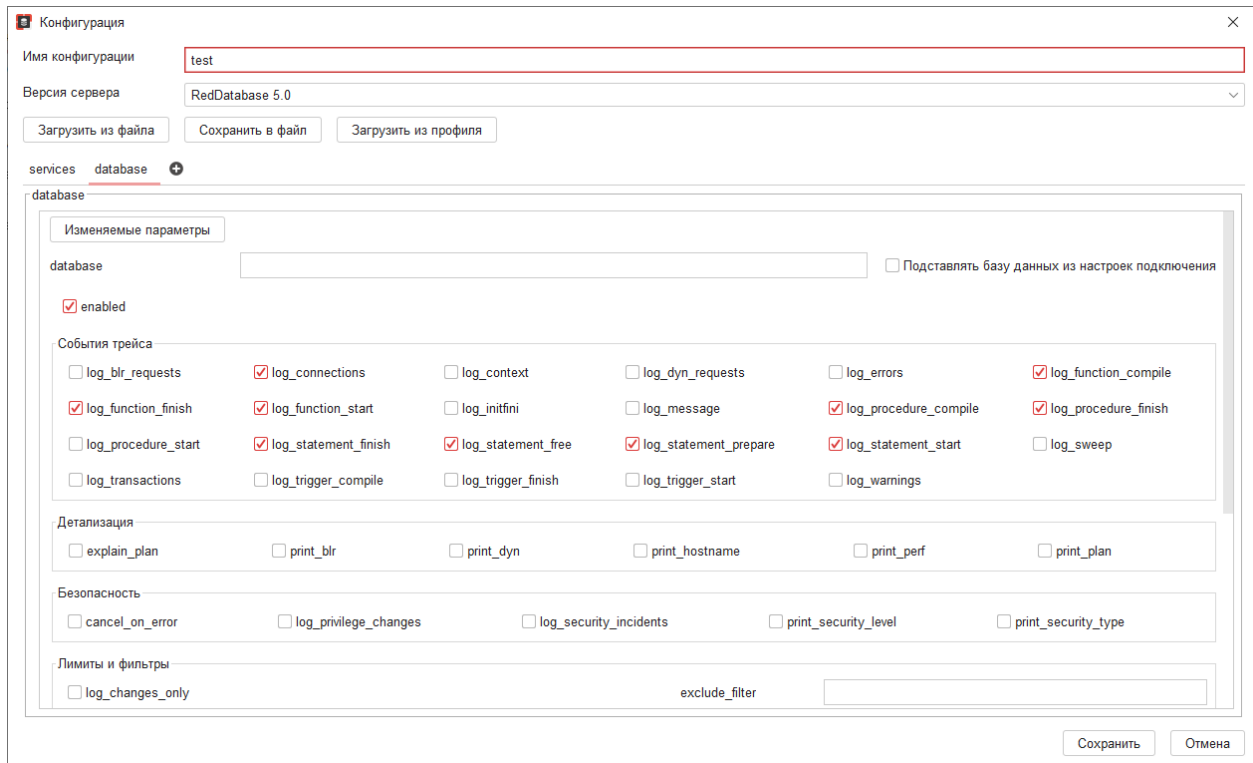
Конфигурация

Имя конфигурации test

Версия сервера RedDatabase 5.0

Загрузить из файла Сохранить в файл Загрузить из профиля

services database

database

Изменяемые параметры

database

Подставлять базу данных из настроек подключения

enabled

События трейса

log_blr_requests log_connections log_context log_dyn_requests log_errors log_function_compile

log_function_finish log_function_start log_initfini log_message log_procedure_compile log_procedure_finish

log_procedure_start log_statement_finish log_statement_free log_statement_prepare log_statement_start log_sweep

log_transactions log_trigger_compile log_trigger_finish log_trigger_start log_warnings

Детализация

explain_plan print_blr print_dyn print_hostname print_perf print_plan

Безопасность

cancel_on_error log_privilege_changes log_security_incidents print_security_level print_security_type

Лимиты и фильтры

log_changes_only exclude_filter

Сохранить Отмена